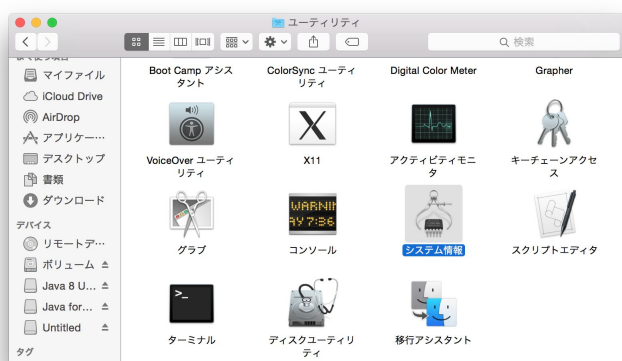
ユーティリティ

検索

マイファイル
iCloud Drive
AirDrop
アプリケー…
デスクトップ
書類
ダウンロード
デバイス
リモートデ…
ボリューム
Java 8 U...
Java for...
Untitled
タグ

Boot Camp アシスタント
ColorSync ユーティリティ
Digital Color Meter
Grapher
VoiceOver ユーティリティ
X11
アクティビティモニタ
キーチェーンアクセス
グラブ
WARNIN
AY 7:36
コンソール
システム情報
スクリプトエディタ
ターミナル
ディスクユーティリティ
移行アシスタント